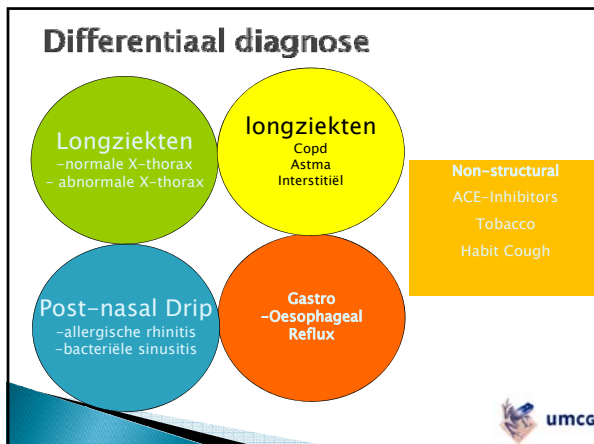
Differentiaal diagnose

Longziekten
-normale X-thorax
- abnormale X-thorax

longziekten
Copd
Astma
Interstitiël

Non-structural
ACE-Inhibitors
Tobacco
Habit Cough

Post-nasal Drip
-allergische rhinitis
-bacteriële sinusitis

Gastro
-Oesophageal
Reflux

umcg